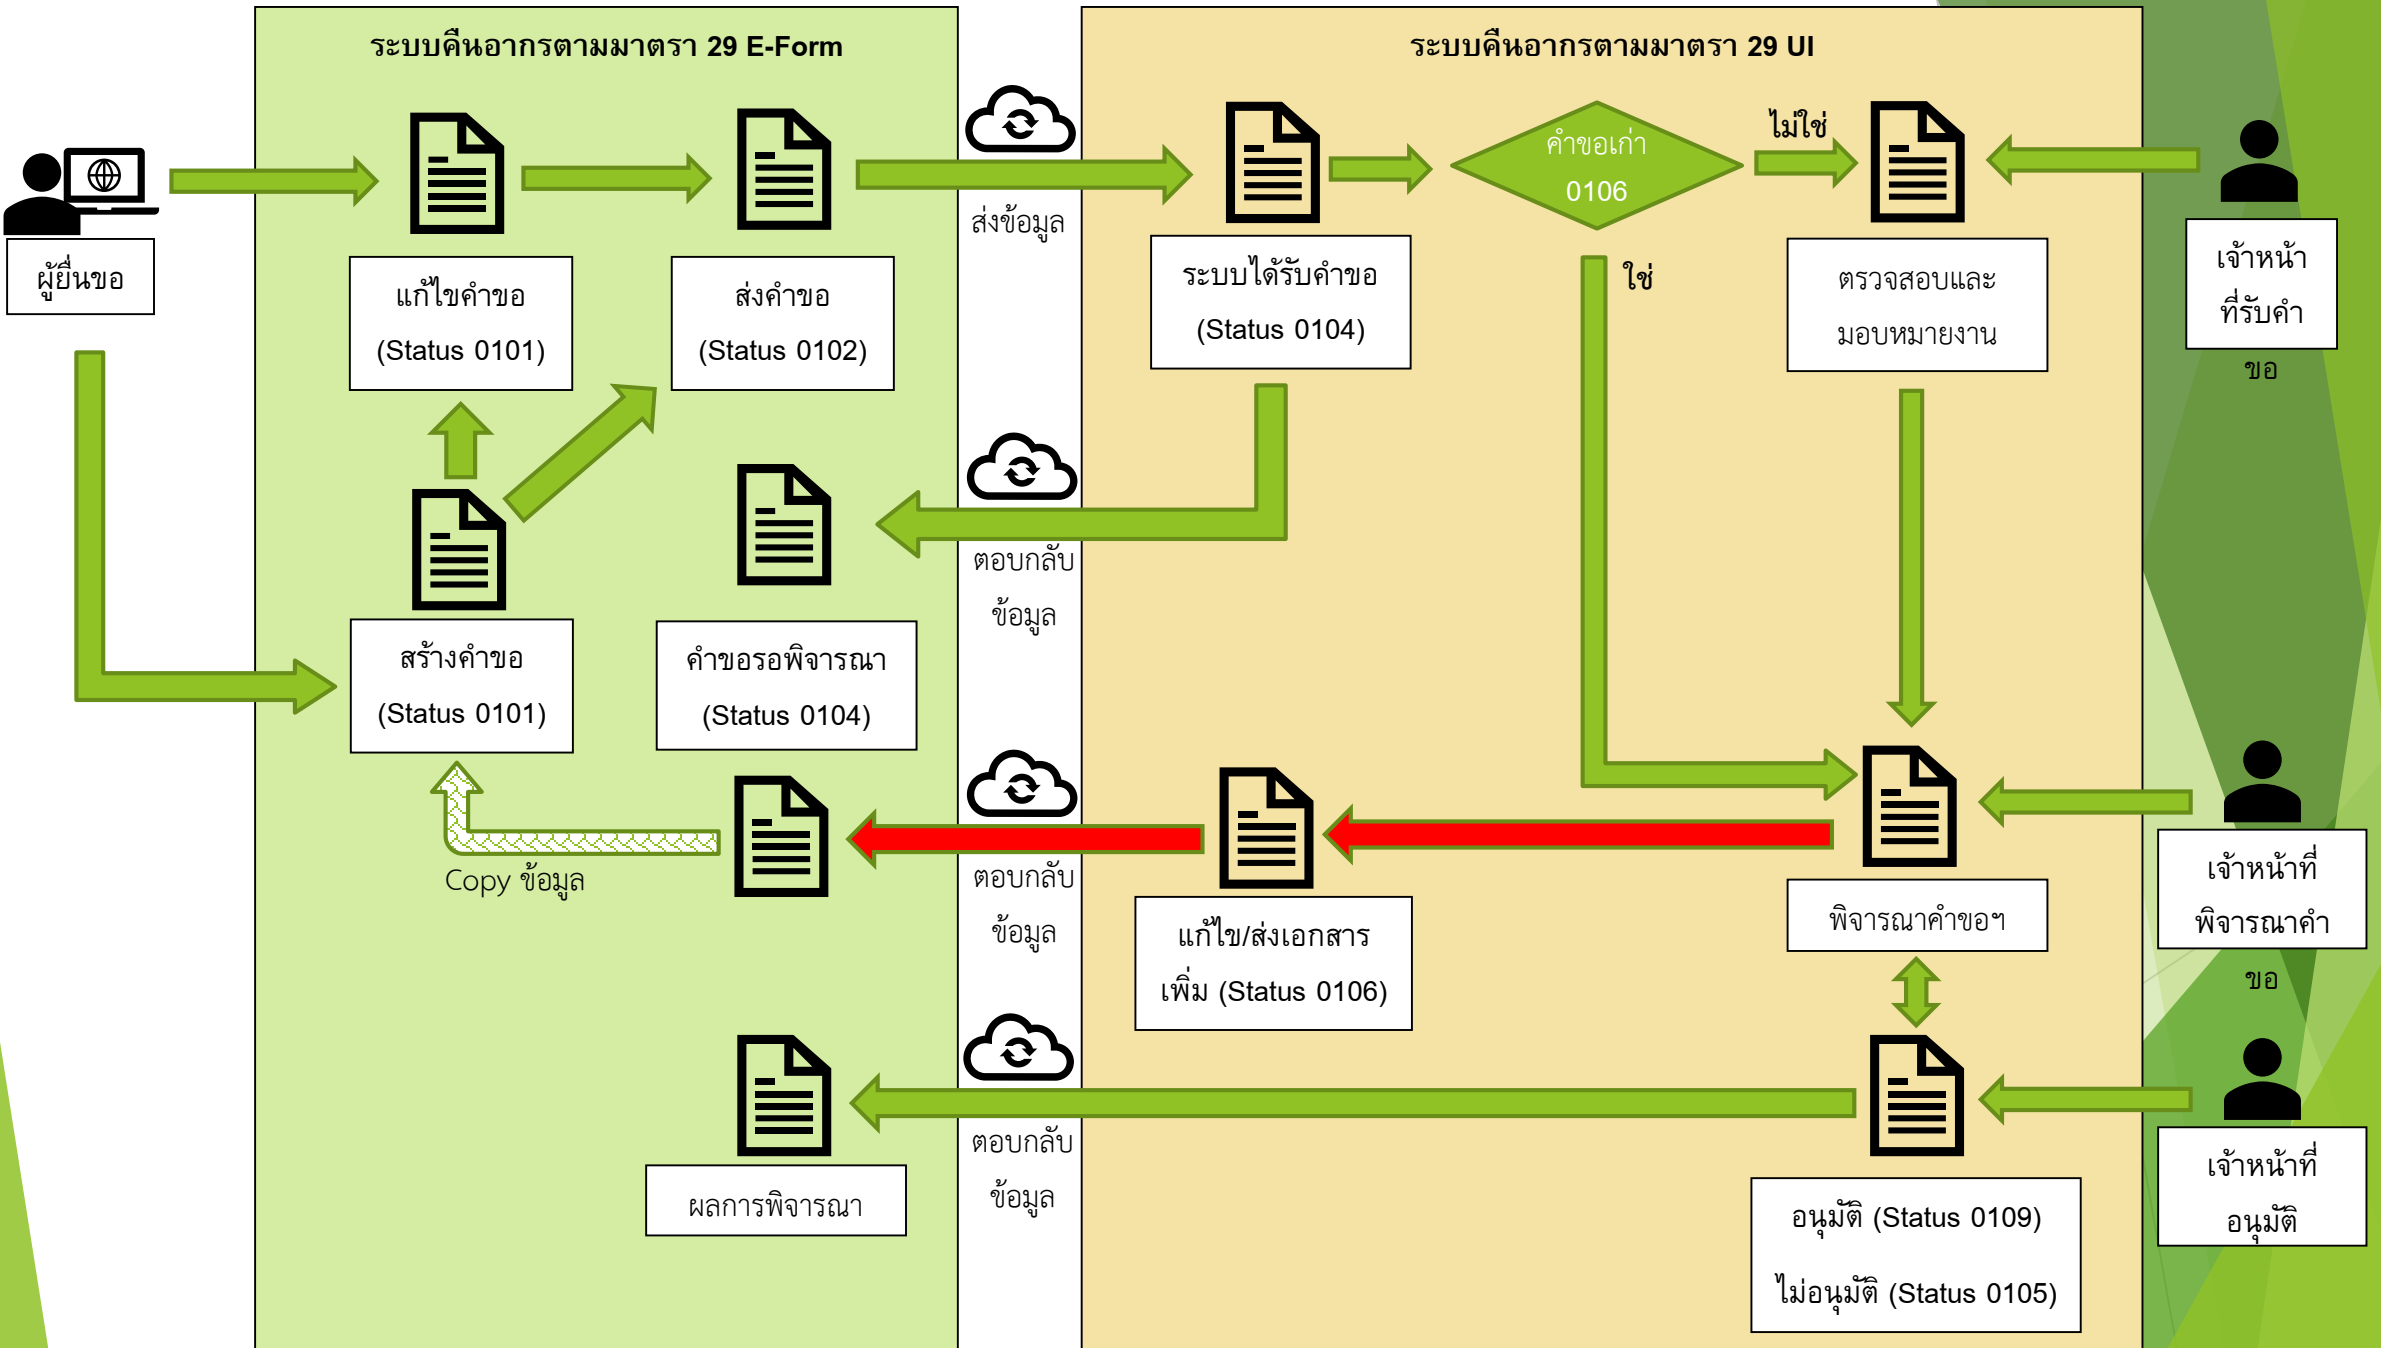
ระบบคืนอากรตามมาตรา 29 E-Form

ระบบคืนอากรตามมาตรา 29 UI

ผู้ยื่นขอ

แก้ไขคำขอ (Status 0101)

ส่งคำขอ (Status 0102)

ส่งข้อมูล

ระบบได้รับคำขอ (Status 0104)

คำขอเก่า 0106

ไม่ใช่

ใช่

ตรวจสอบและมอบหมายงาน

เจ้าหน้าที่รับคำขอ

ตอบกลับข้อมูล

สร้างคำขอ (Status 0101)

คำขอรอพิจารณา (Status 0104)

Copy ข้อมูล

ตอบกลับข้อมูล

แก้ไข/ส่งเอกสารเพิ่ม (Status 0106)

พิจารณาคำขอฯ

เจ้าหน้าที่พิจารณาคำขอ

ตอบกลับข้อมูล

ผลการพิจารณา

อนุมัติ (Status 0109)

ไม่อนุมัติ (Status 0105)

เจ้าหน้าที่อนุมัติ